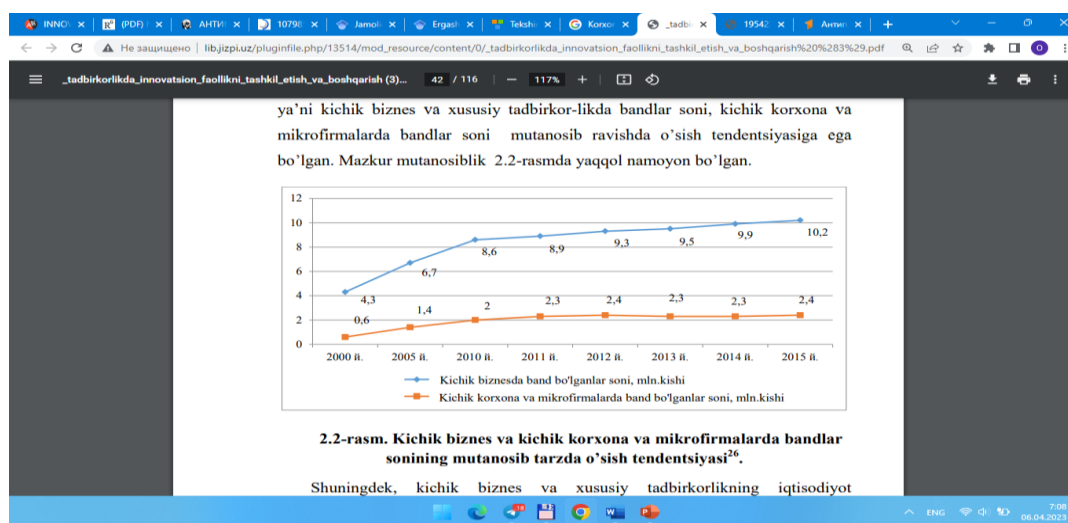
INNOV × (PDF) × АНТИ × 10798 × Jamol × Ergash × Tekshi × Korxo × _tadbi × 19542 × Анти ×

Не защищено | lib.jizpi.uz/pluginfile.php/13514/mod_resource/content/0/_tadbirkorlikda_innovatsion_faollikni_tashkil_etish_va_boshqarish%20%283%29.pdf

_tadbirkorlikda_innovatsion_faollikni_tashkil_etish_va_boshqarish (3)... 42 / 116 — 117% +

ya'ni kichik biznes va xususiy tadbirkor-likda bandlar soni, kichik korxona va mikrofirmalarda bandlar soni mutanosib ravishda o'sish tendentsiyasiga ega bo'lgan. Mazkur mutanosiblik 2.2-rasmda yaqqol namoyon bo'lgan.

12
10
8
6
4
2
0
4,3
6,7
8,6
8,9
9,3
9,5
9,9
10,2
0,6
1,4
2
2,3
2,4
2,3
2,3
2,4
2000 й.
2005 й.
2010 й.
2011 й.
2012 й.
2013 й.
2014 й.
2015 й.
Kichik biznesda band bo'lganlar soni, mln.kishi
Kichik korxona va mikrofirmalarda band bo'lganlar soni, mln.kishi

2.2-rasm. Kichik biznes va kichik korxona va mikrofirmalarda bandlar sonining mutanosib tarzda o'sish tendentsiyasi$^{26}$.

Shuningdek, kichik biznes va xususiy tadbirkorlikning iqtisodiyot

ENG 7:08 06.04.2023